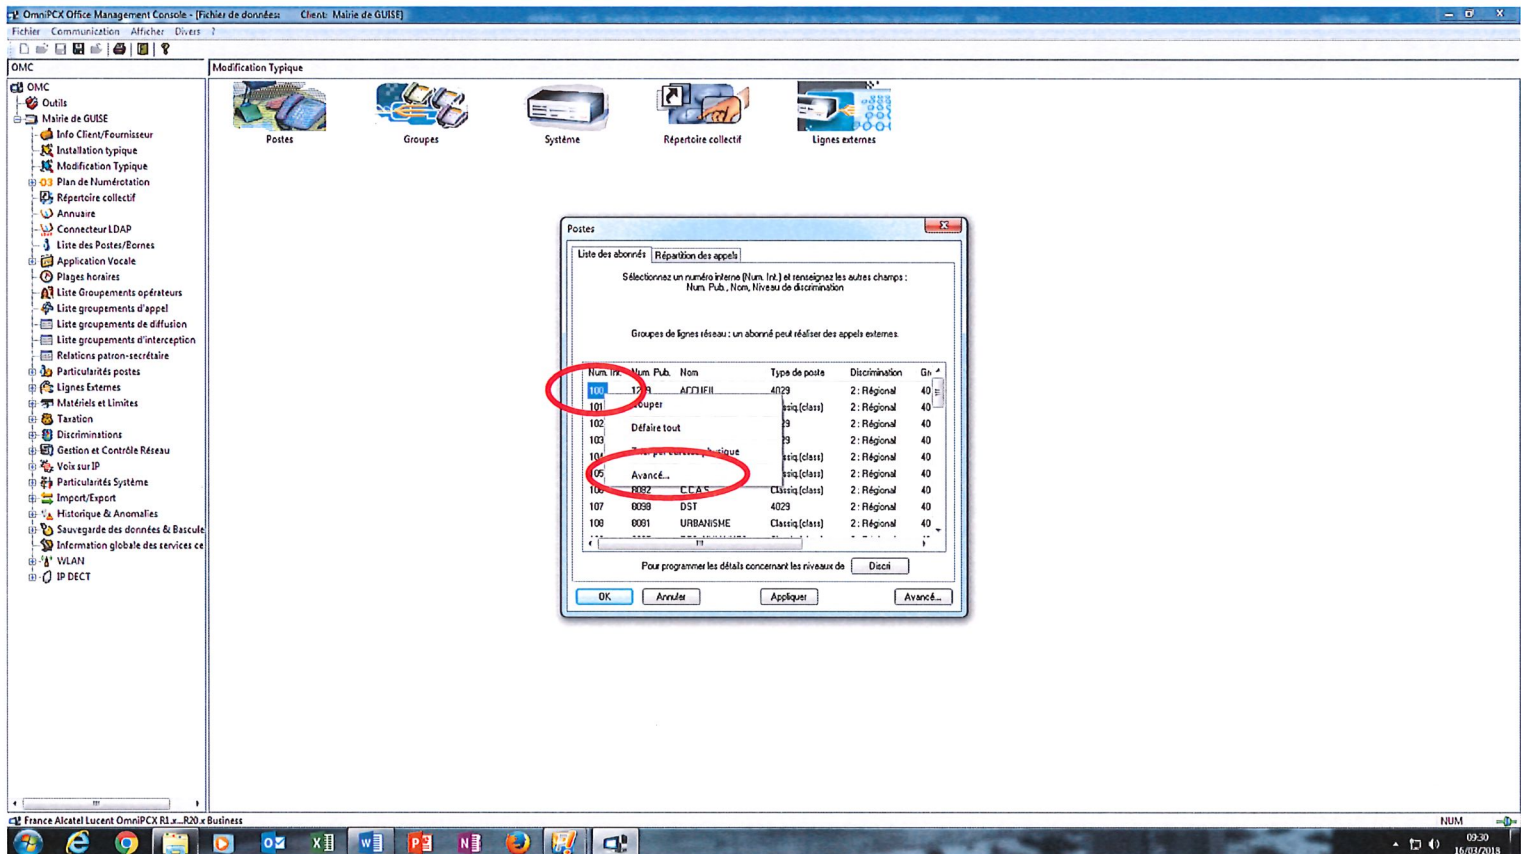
OmniPCX Office Management Console - [Fichier de données: Client: Mairie de GUISE]
Fichier Communication Afficher Divers ?

OMC
OMC
Outils
Mairie de GUISE
Info Client/Fournisseur
Installation typique
Modification Typique
Plan de Numérotation
Répertoire collectif
Annuaire
Connecteur LDAP
Liste des Postes/Bornes
Application Vocale
Plages horaires
Liste Groupements opérateurs
Liste groupements d'appel
Liste groupements de diffusion
Liste groupements d'interception
Relations patron-secrétaire
Particularités postes
Lignes Externes
Matériels et Limites
Taxation
Discriminations
Gestion et Contrôle Réseau
Voix sur IP
Particularités Système
Import/Export
Historique & Anomalies
Sauvegarde des données & Bascule
Information globale des services ce
WLAN
IP DECT

Modification Typique
Postes
Groupes
Système
Répertoire collectif
Lignes externes

Postes
Liste des abonnés | Répartition des appels
Sélectionnez un numéro interne (Num. Int.) et renseignez les autres champs : Num. Pub., Nom, Niveau de discrimination

Groupes de lignes réseau : un abonné peut réaliser des appels externes.

| Num. Int. | Num. Pub. | Nom | Type de poste | Discrimination | Gr |
|---|---|---|---|---|---|
| 100 | 12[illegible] | ACCUEIL | 4029 | 2 : Régional | 40 |
| 101 | | | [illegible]ssiq (class) | 2 : Régional | 40 |
| 102 | | | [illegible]9 | 2 : Régional | 40 |
| 103 | | | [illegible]9 | 2 : Régional | 40 |
| 104 | | | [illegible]siq (class) | 2 : Régional | 40 |
| 105 | | | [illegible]siq (class) | 2 : Régional | 40 |
| 106 | 8082 | C.C.A.S. | Classiq (class) | 2 : Régional | 40 |
| 107 | 8098 | DST | 4029 | 2 : Régional | 40 |
| 108 | 8081 | URBANISME | Classiq (class) | 2 : Régional | 40 |

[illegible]ouper
Défaire tout
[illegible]ique
Avancé...

Pour programmer les détails concernant les niveaux de Discri
OK Annuler Appliquer Avancé...

France Alcatel Lucent OmniPCX R1.x...R20.x Business
NUM
09:30
16/03/2018